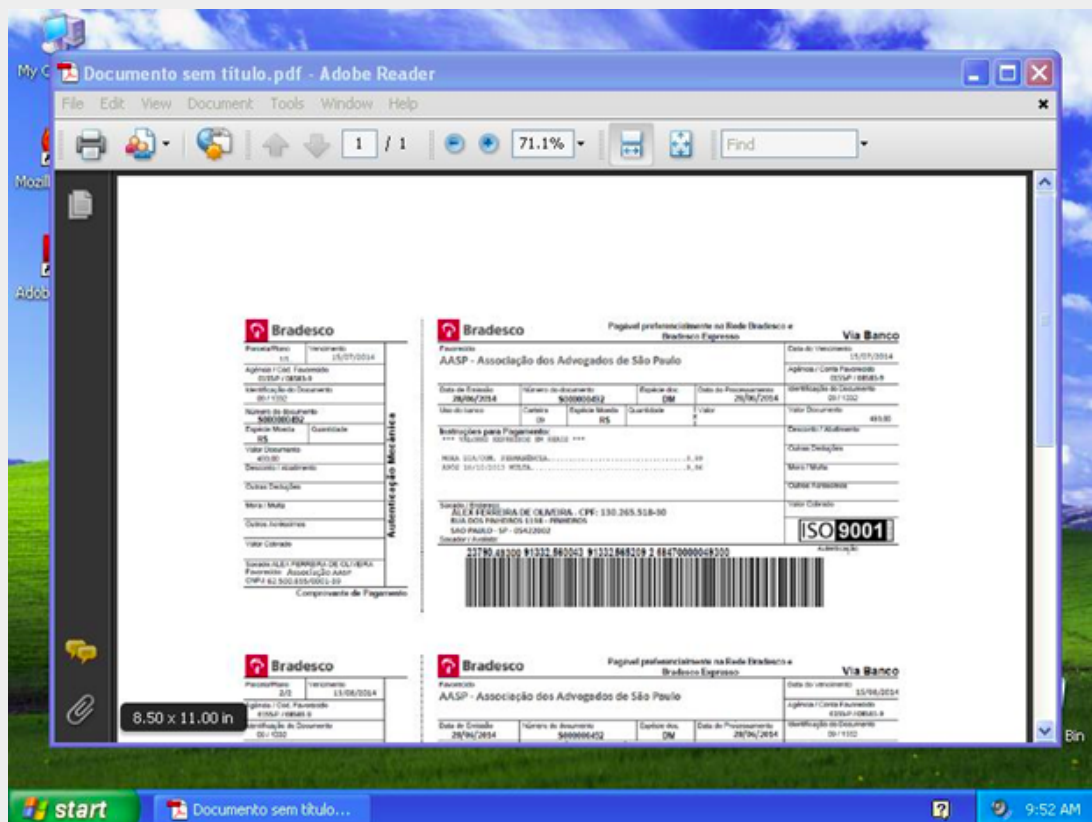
My C

Mozill

Adob

Bin

Documento sem título.pdf - Adobe Reader

File Edit View Document Tools Window Help

1 / 1

71.1%

Find

Bradesco

Parcela/Plano 1/1

Vencimento 15/07/2014

Agência / Cód. Favorecido

Identificação do Documento 09/1332

Número do documento S000000452

Espécie Moeda R$

Quantidade

Valor Documento 410,00

Desconto / Abatimento

Outras Deduções

Mora / Multa

Outros Acréscimos

Valor Cobrado

Sacado ALEX FERREIRA DE OLIVEIRA

Favorecido: Associação AASP

CNPJ 62.500.855/0001-39

Autenticação Mecânica

Comprovante de Pagamento

Bradesco

Pagável preferencialmente na Rede Bradesco e Bradesco Expresso

Via Banco

Favorecido

AASP - Associação dos Advogados de São Paulo

Data do Vencimento 15/07/2014

Agência / Conta Favorecido

Data de Emissão 28/06/2014

Número do documento S000000452

Espécie doc. DM

Data do Processamento 28/06/2014

Identificação do Documento 09/1332

Uso do banco

Carteira 09

Espécie Moeda R$

Quantidade

Valor

Valor Documento 410,00

Instruções para Pagamento:

Desconto / Abatimento

Outras Deduções

Mora / Multa

Outros Acréscimos

Valor Cobrado

Sacado / Endereço

ALEX FERREIRA DE OLIVEIRA - CPF: 130.265.518-50

RUA DOS PINHEIROS 1158 - PINHEIROS

SAO PAULO - SP - 05422002

Sacador / Avalista

ISO 9001

Autenticação

23790.49300 91332.560043 91332.568209 2 68470000049300

Bradesco

Parcela/Plano 2/2

Vencimento 15/08/2014

Agência / Cód. Favorecido

Identificação do Documento 09/1332

Bradesco

Pagável preferencialmente na Rede Bradesco e Bradesco Expresso

Via Banco

Favorecido

AASP - Associação dos Advogados de São Paulo

Data do Vencimento 15/08/2014

Agência / Conta Favorecido

Data de Emissão 28/06/2014

Número do documento S000000452

Espécie doc. DM

Data do Processamento 28/06/2014

Identificação do Documento 09/1332

8.50 x 11.00 in

start

Documento sem título...

9:52 AM